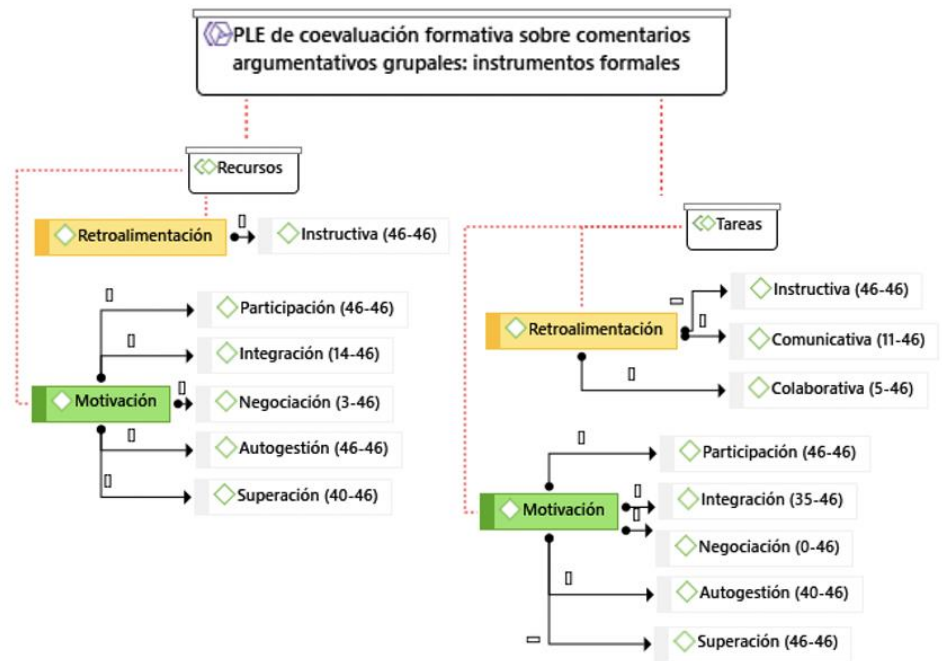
PLE de coevaluación formativa sobre comentarios argumentativos grupales: instrumentos formales

Recursos

Retroalimentación

Instructiva (46-46)

Motivación

Participación (46-46)

Integración (14-46)

Negociación (3-46)

Autogestión (46-46)

Superación (40-46)

Tareas

Retroalimentación

Instructiva (46-46)

Comunicativa (11-46)

Colaborativa (5-46)

Motivación

Participación (46-46)

Integración (35-46)

Negociación (0-46)

Autogestión (40-46)

Superación (46-46)